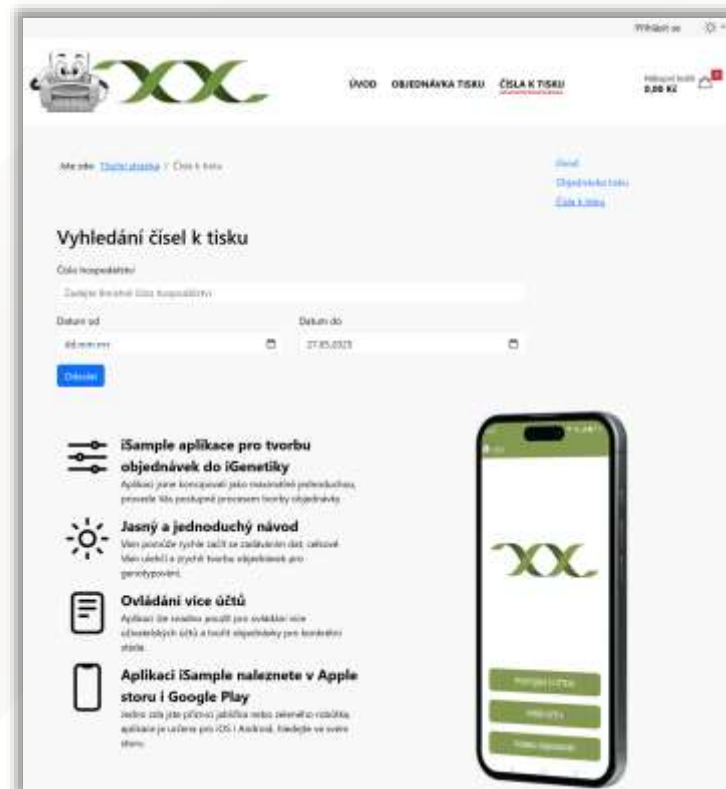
Přihlásit se

ÚVOD OBJEDNÁVKA TISKU ČÍSLA K TISKU

Nákupní košík 0,00 Kč

Jste zde: Titulní stránka / Čísla k tisku

Úvod
Objednávka tisku
Čísla k tisku

Vyhledání čísel k tisku

Číslo hospodářství

Zadejte devítimístné číslo hospodářství

Datum od

dd.mm.rrrr

Datum do

27.05.2025

Odeslat

iSample aplikace pro tvorbu objednávek do iGenetiky

Aplikaci jsme koncipovali jako maximálně přehlednou, provede Vás postupně procesem tvorby objednávky.

Jasný a jednoduchý návod

Vám pomůže rychle začít se zadáváním dat, celkově Vám ulehčí a zrychlí tvorbu objednávek pro genotypování.

Ovládání více účtů

Aplikaci lze snadno použít pro ovládání více uživatelských účtů a tvořit objednávky pro konkrétní stáda.

Aplikaci iSample naleznete v Apple storu i Google Play

Jedno zda jste příznivci jablíčka nebo zeleného robůtka, aplikace je určena pro iOS i Android, hledejte ve svém storu.

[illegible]
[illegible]
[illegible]